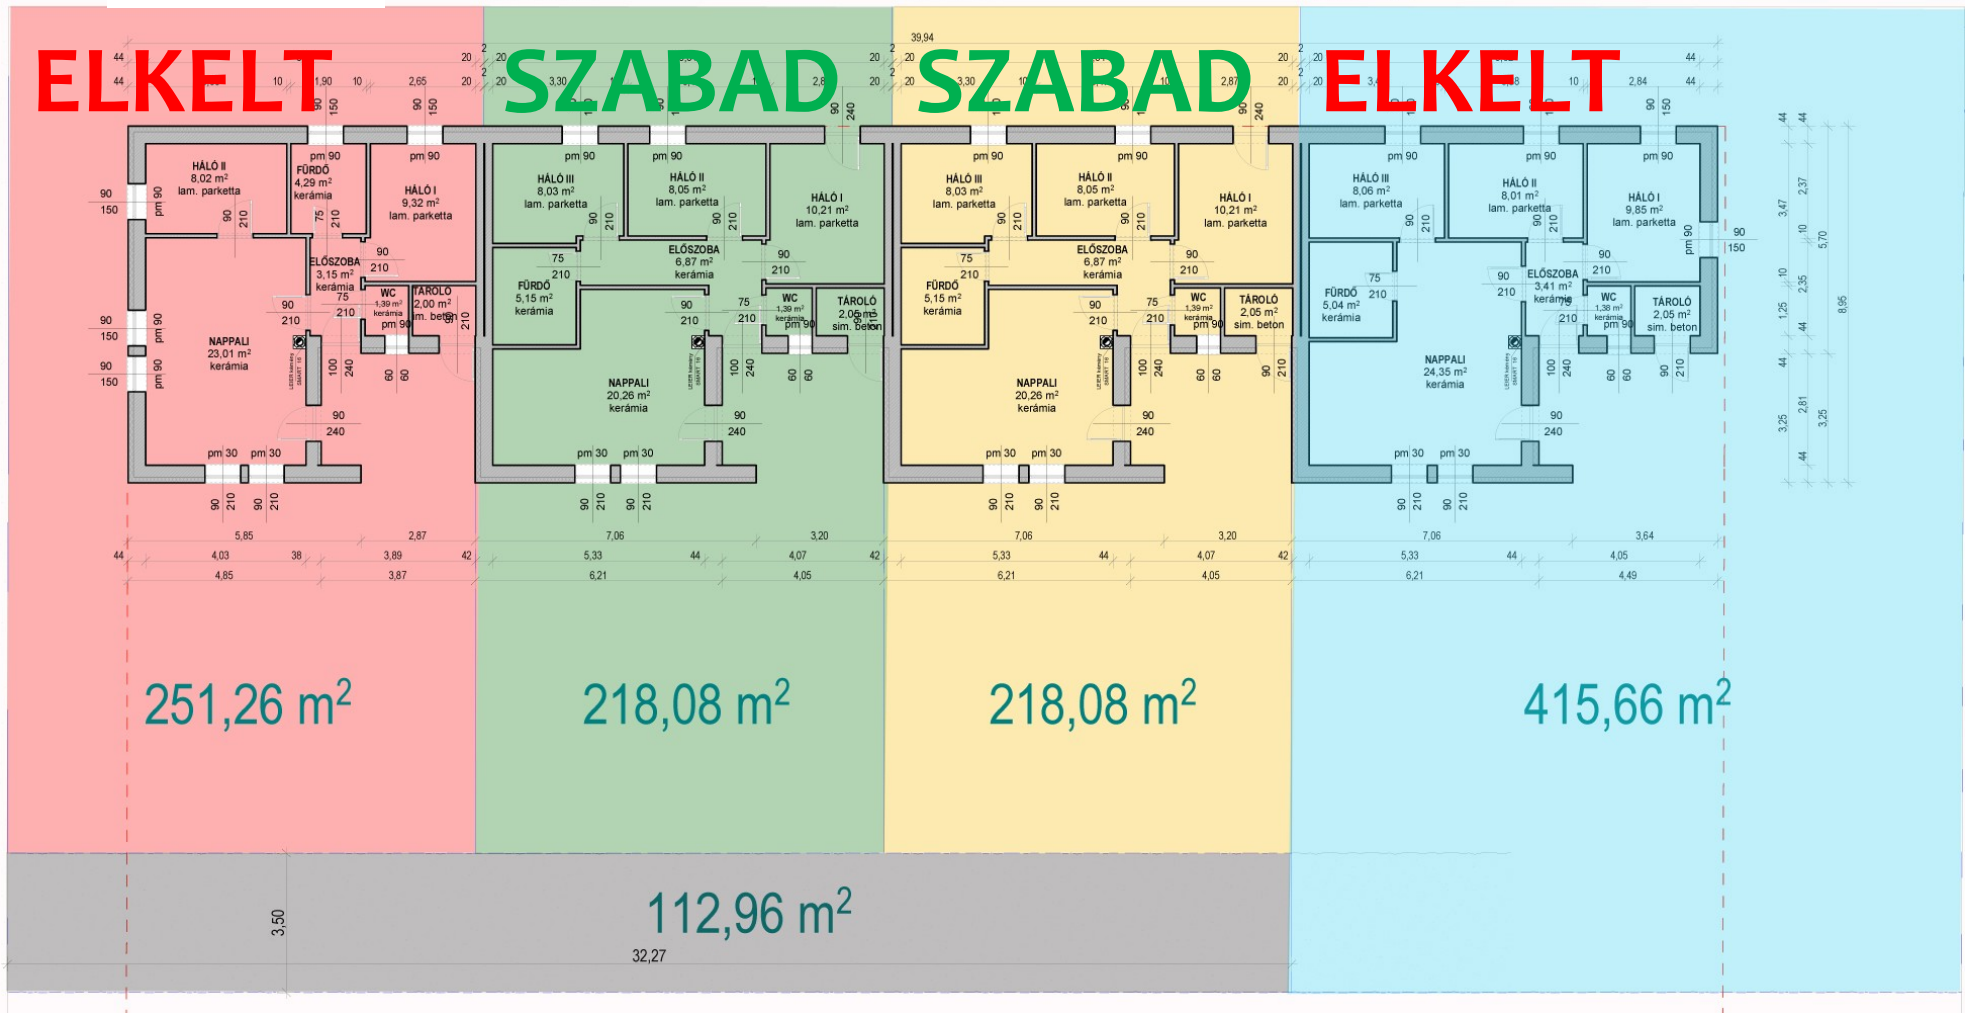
ELKELT SZABAD SZABAD ELKELT

HÁLÓ II
8,02 m²
lam. parketta

FÜRDŐ
4,29 m²
kerámia

HÁLÓ I
9,32 m²
lam. parketta

ELŐSZOBA
3,15 m²
kerámia

WC
1,39 m²
kerámia

TÁROLÓ
2,00 m²
sim. beton

NAPPALI
23,01 m²
kerámia

HÁLÓ III
8,03 m²
lam. parketta

HÁLÓ II
8,05 m²
lam. parketta

HÁLÓ I
10,21 m²
lam. parketta

ELŐSZOBA
6,87 m²
kerámia

FÜRDŐ
5,15 m²
kerámia

WC
1,39 m²
kerámia

TÁROLÓ
2,05 m²
sim. beton

NAPPALI
20,26 m²
kerámia

HÁLÓ III
8,03 m²
lam. parketta

HÁLÓ II
8,05 m²
lam. parketta

HÁLÓ I
10,21 m²
lam. parketta

ELŐSZOBA
6,87 m²
kerámia

FÜRDŐ
5,15 m²
kerámia

WC
1,39 m²
kerámia

TÁROLÓ
2,05 m²
sim. beton

NAPPALI
20,26 m²
kerámia

HÁLÓ III
8,06 m²
lam. parketta

HÁLÓ II
8,01 m²
lam. parketta

HÁLÓ I
9,85 m²
lam. parketta

ELŐSZOBA
3,41 m²
kerámia

FÜRDŐ
5,04 m²
kerámia

WC
1,38 m²
kerámia

TÁROLÓ
2,05 m²
sim. beton

NAPPALI
24,35 m²
kerámia

39,94
5,85 2,87 7,06 3,20 7,06 3,20 7,06 3,64
44 4,03 38 3,89 42 5,33 44 4,07 42 5,33 44 4,07 42 5,33 44 4,05
4,85 3,87 6,21 4,05 6,21 4,05 6,21 4,49
3,47 2,37 5,70 2,35 1,25 8,95 2,81 3,25 3,25

251,26 m²

218,08 m²

218,08 m²

415,66 m²

112,96 m²

3,50

32,27